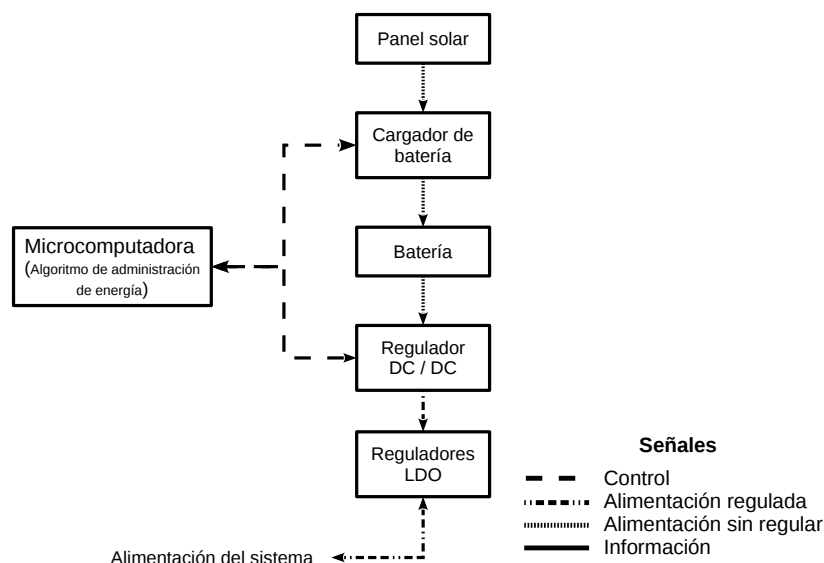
Panel solar

Cargador de batería

Microcomputadora
(Algoritmo de administración de energía)

Batería

Regulador DC / DC

Reguladores LDO

Señales
Control
Alimentación regulada
Alimentación sin regular
Información

Alimentación del sistema